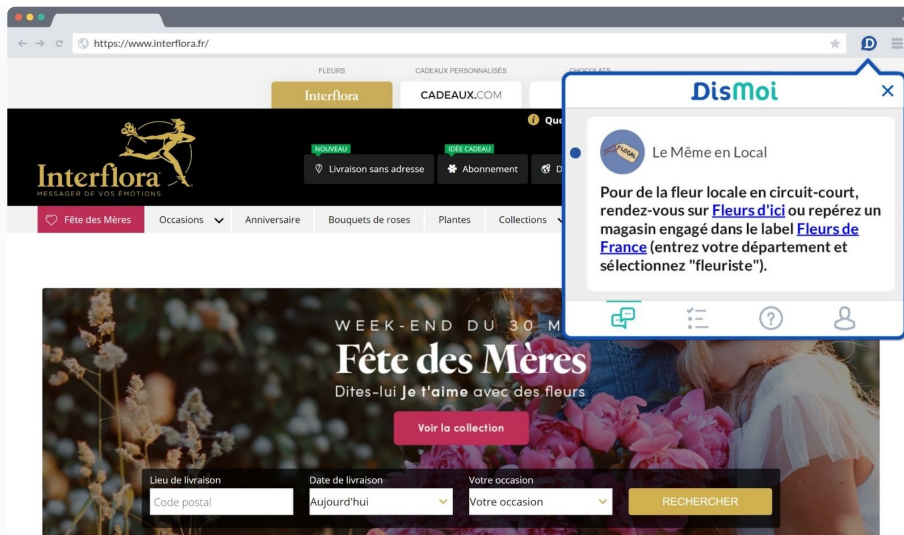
https://www.interflora.fr/

FLEURS CADEAUX PERSONNALISÉS CHOCOLATS

Interflora CADEAUX.COM

Interflora
MESSAGER DE VOS ÉMOTIONS

NOUVEAU
Livraison sans adresse

IDÉE CADEAU
Abonnement

Que

Fête des Mères Occasions Anniversaire Bouquets de roses Plantes Collections

DisMoi

Le Même en Local

LOCAL

Pour de la fleur locale en circuit-court, rendez-vous sur Fleurs d'ici ou repérez un magasin engagé dans le label Fleurs de France (entrez votre département et sélectionnez "fleuriste").

WEEK-END DU 30 M

Fête des Mères

Dites-lui Je t'aime avec des fleurs

Voir la collection

Lieu de livraison
Code postal

Date de livraison
Aujourd'hui

Votre occasion
Votre occasion

RECHERCHER